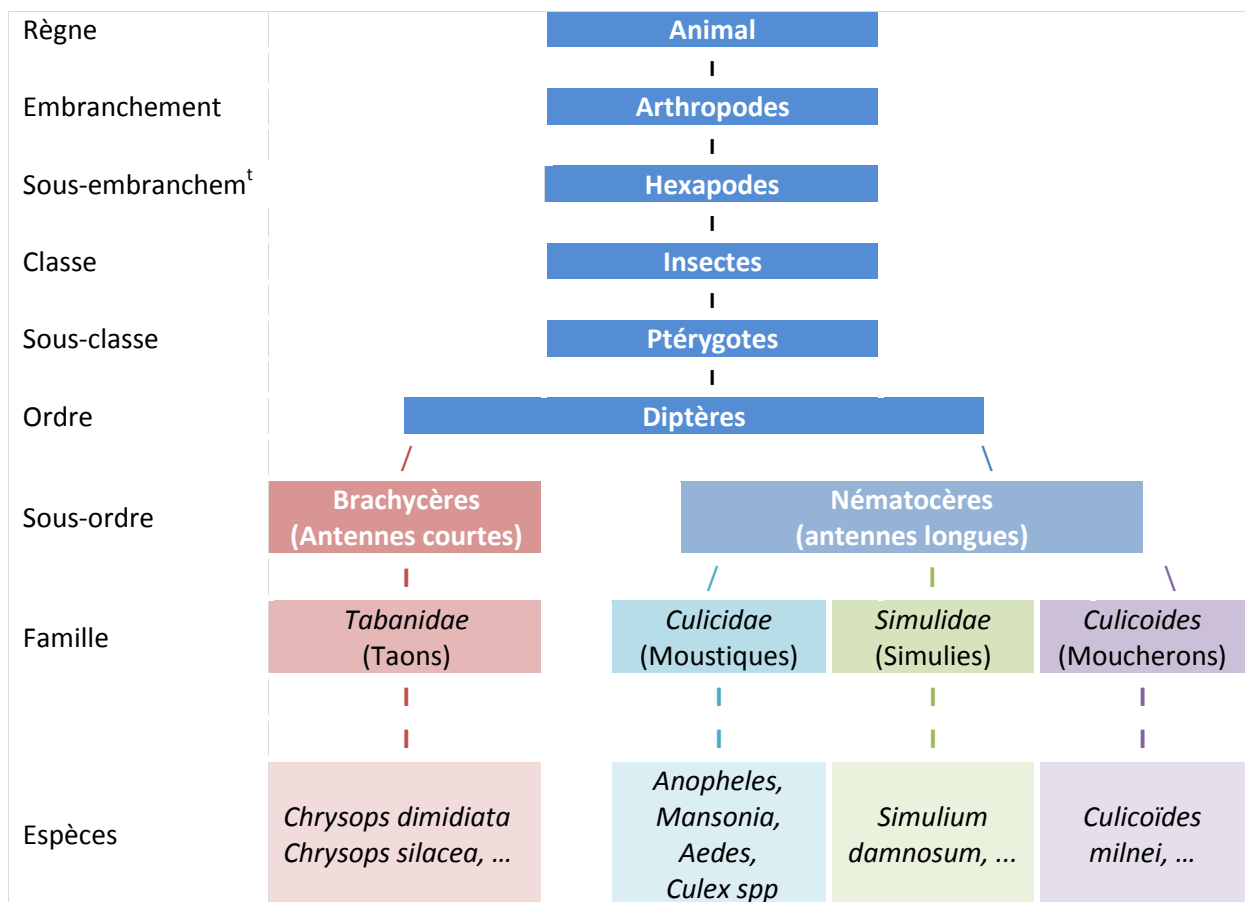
| | |
|---|---|
| Règne | Animal |
| Embranchement | Arthropodes |
| Sous-embranchem$^t$ | Hexapodes |
| Classe | Insectes |
| Sous-classe | Ptérygotes |
| Ordre | Diptères |

| | | | | |
|---|---|---|---|---|
| Sous-ordre | Brachycères (Antennes courtes) | Nématocères (antennes longues) | | |
| Famille | *Tabanidae* (Taons) | *Culicidae* (Moustiques) | *Simulidae* (Simulies) | *Culicoides* (Moucherons) |
| Espèces | *Chrysops dimidiata Chrysops silacea, …* | *Anopheles, Mansonia, Aedes, Culex spp* | *Simulium damnosum, ...* | *Culicoïdes milnei, …* |